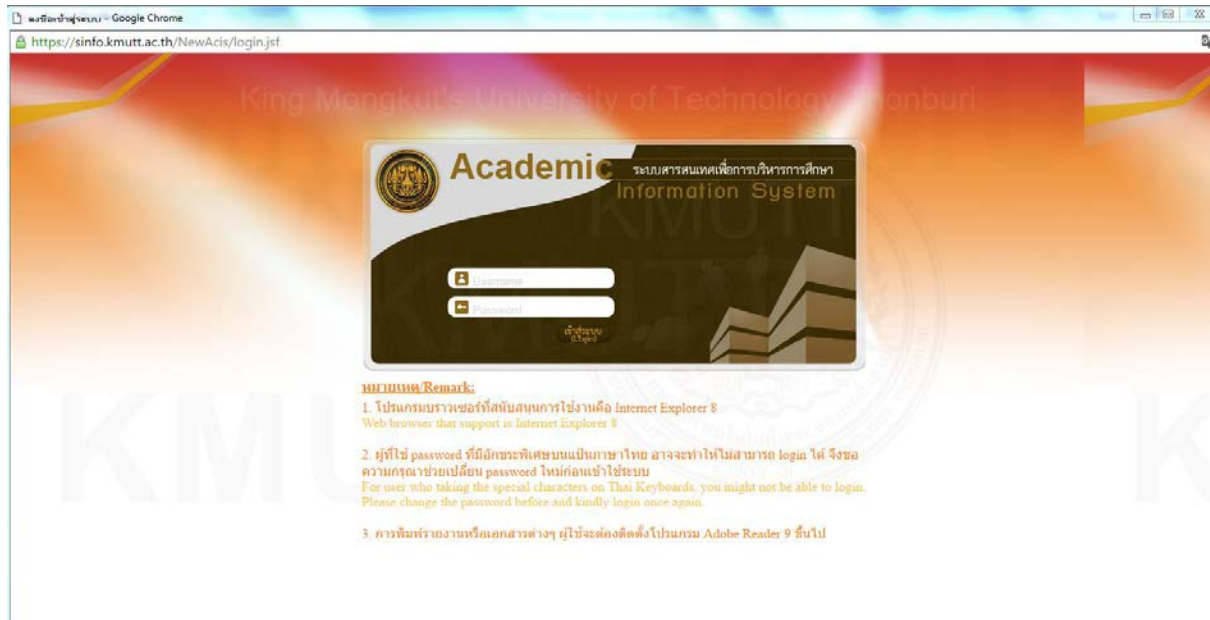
หน้าจอเข้าสู่ระบบ - Google Chrome

https://sinfo.kmutt.ac.th/NewAcis/login.jsf

King Mongkut's University of Technology Thonburi

Academic ระบบสารสนเทศเพื่อการบริหารการศึกษา Information System

Username

Password

เข้าสู่ระบบ (Login)

หมายเหตุ/Remark:

1. โปรแกรมบราวเซอร์ที่สนับสนุนการใช้งานคือ Internet Explorer 8
Web browser that support is Internet Explorer 8

2. ผู้ที่ใช้ password ที่มีอักขระพิเศษบนแป้นภาษาไทย อาจจะทำให้ไม่สามารถ login ได้ จึงขอความกรุณาช่วยเปลี่ยน password ใหม่ก่อนเข้าใช้ระบบ
For user who taking the special characters on Thai Keyboards, you might not be able to login. Please change the password before and kindly login once again.

3. การพิมพ์รายงานหรือเอกสารต่างๆ ผู้ใช้จะต้องติดตั้งโปรแกรม Adobe Reader 9 ขึ้นไป